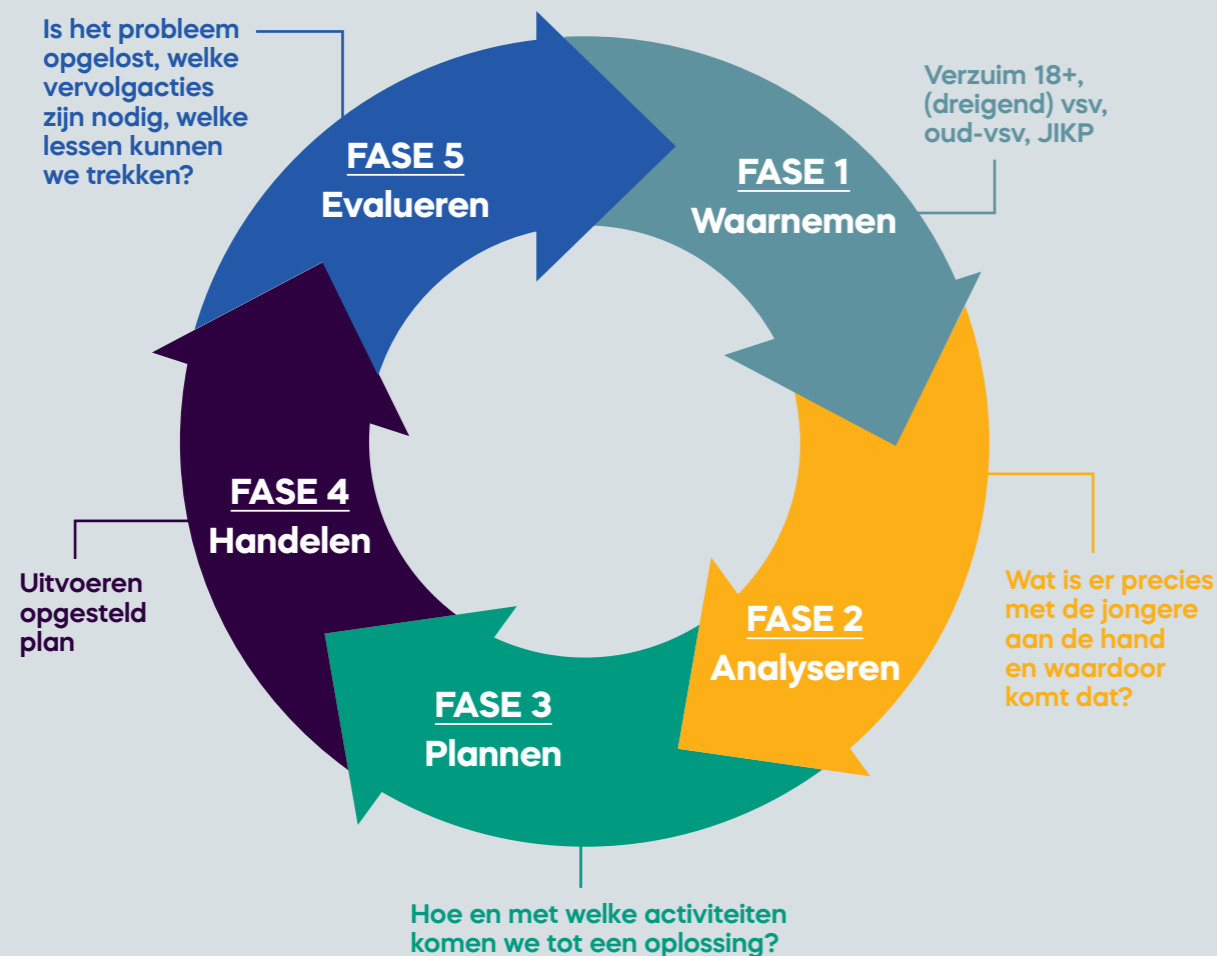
Is het probleem opgelost, welke vervolgacties zijn nodig, welke lessen kunnen we trekken?

FASE 5
Evalueren

Verzuim 18+, (dreigend) vsv, oud-vsv, JIKP

FASE 1
Waarnemen

FASE 4
Handelen

Uitvoeren opgesteld plan

FASE 2
Analyseren

Wat is er precies met de jongere aan de hand en waardoor komt dat?

FASE 3
Plannen

Hoe en met welke activiteiten komen we tot een oplossing?